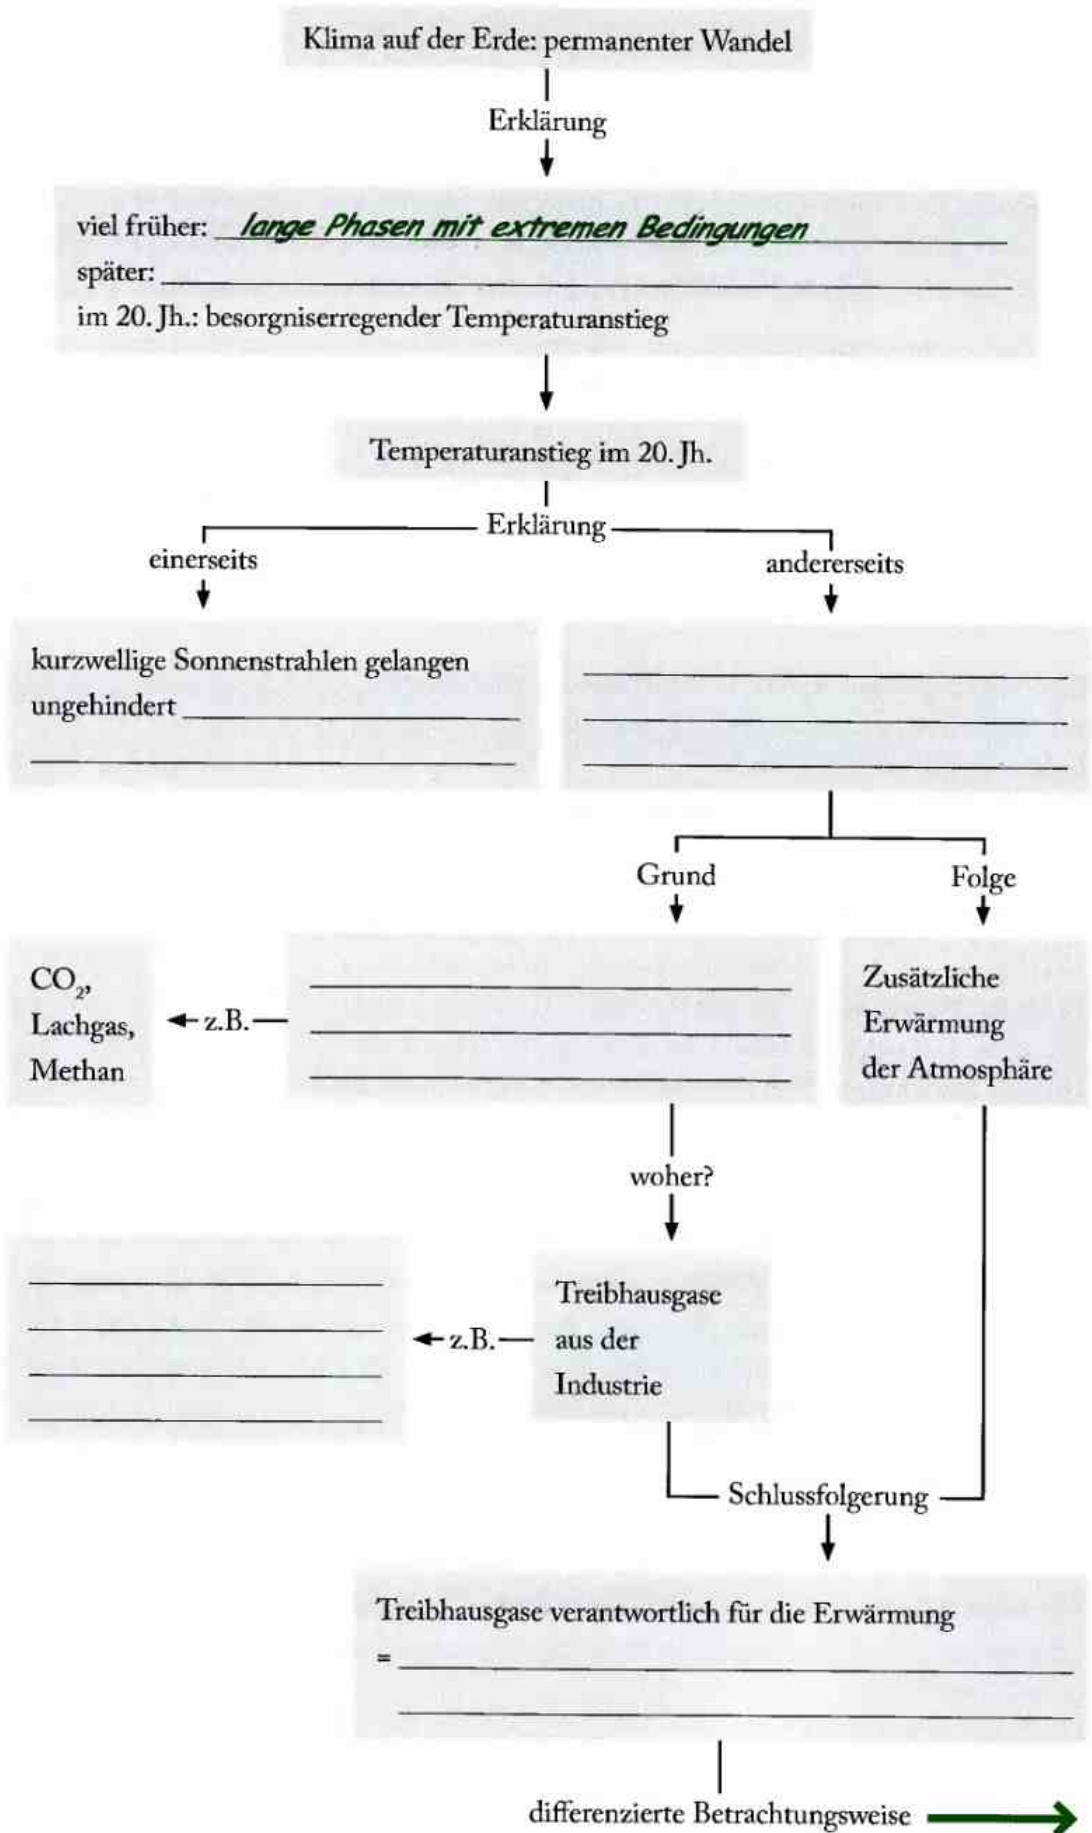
Klima auf der Erde: permanenter Wandel

Erklärung

viel früher: lange Phasen mit extremen Bedingungen
später: ______
im 20. Jh.: besorgniserregender Temperaturanstieg

Temperaturanstieg im 20. Jh.

Erklärung

einerseits

andererseits

kurzwellige Sonnenstrahlen gelangen ungehindert ______

______

Grund

Folge

$CO_2$, Lachgas, Methan

z.B.

______

Zusätzliche Erwärmung der Atmosphäre

woher?

______

z.B.

Treibhausgase aus der Industrie

Schlussfolgerung

Treibhausgase verantwortlich für die Erwärmung
= ______

differenzierte Betrachtungsweise